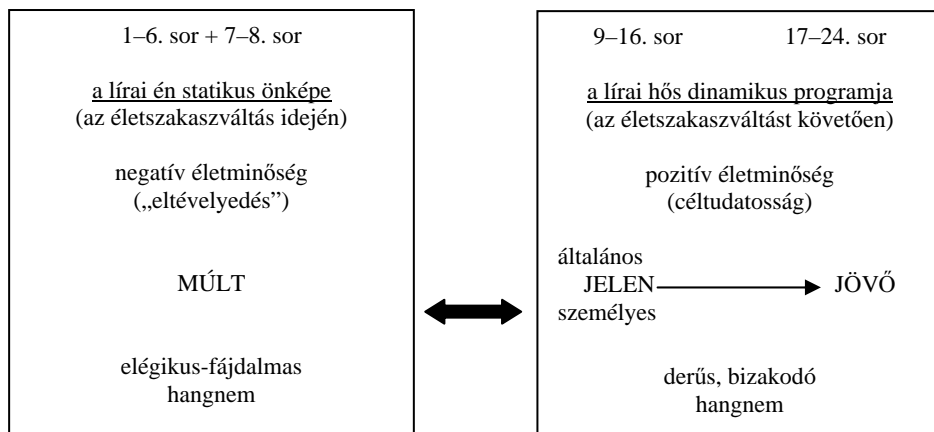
1–6. sor + 7–8. sor

a lírai én statikus önképe
(az életszakaszváltás idején)

negatív életminőség
(„eltévelyedés”)

MÚLT

elégikus-fájdalmas
hangnem

9–16. sor 17–24. sor

a lírai hős dinamikus programja
(az életszakaszváltást követően)

pozitív életminőség
(céltudatosság)

általános
JELEN → JÖVŐ
személyes

derűs, bizakodó
hangnem